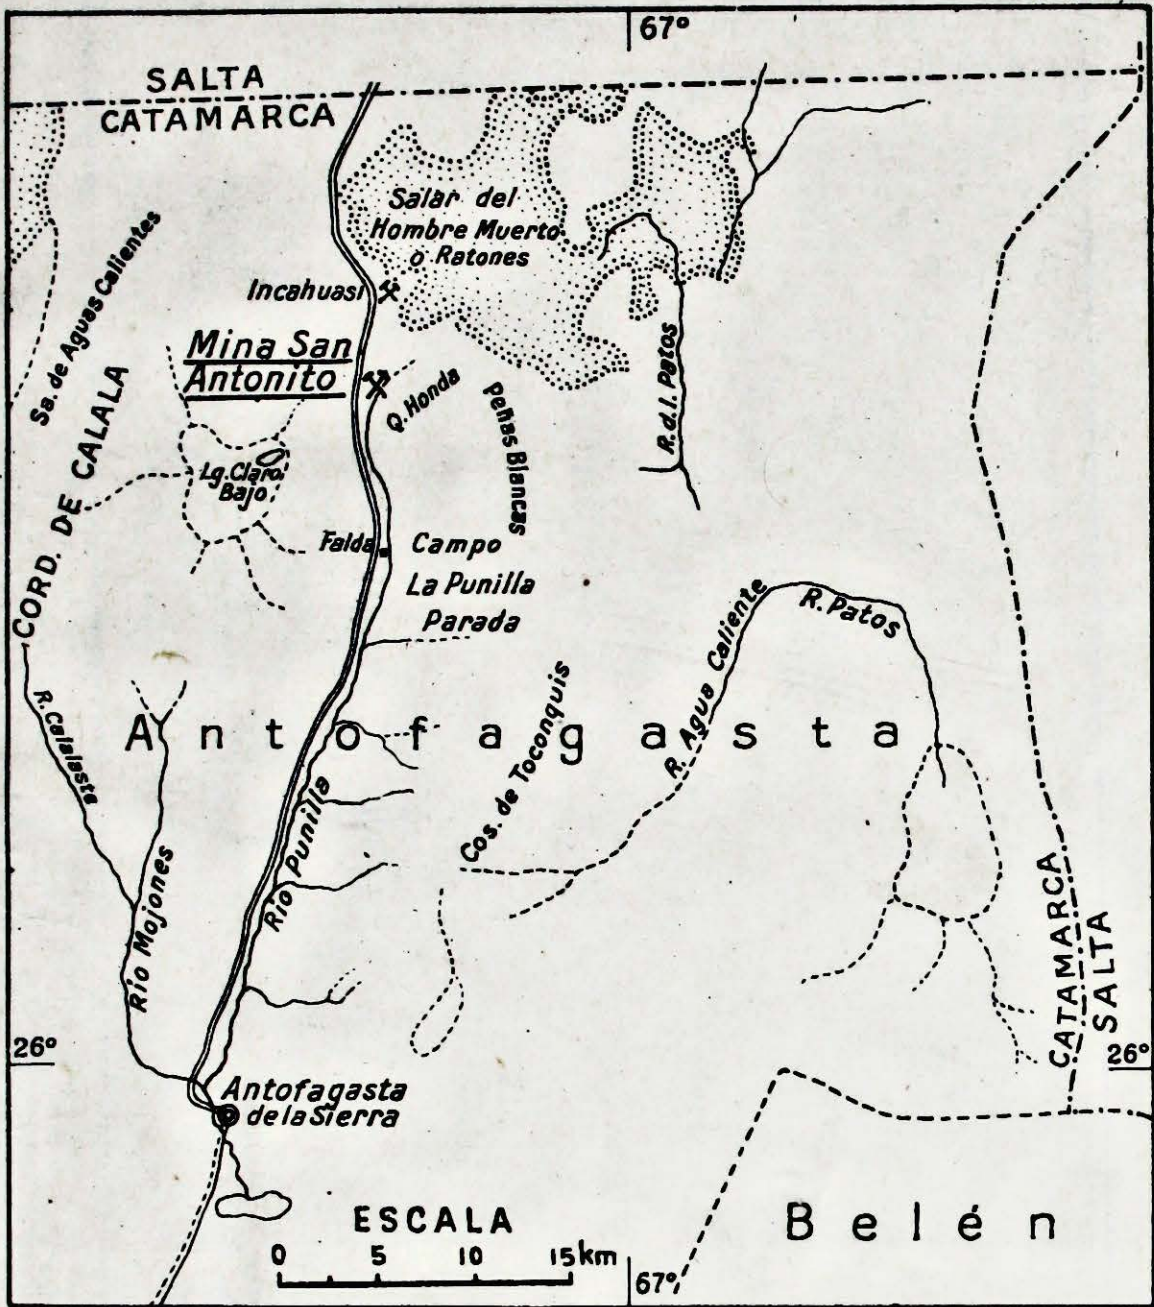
67°
SALTA
CATAMARCA
Salar del Hombre Muerto o Ratones
Sa. de Aguas Calientes
Incahuasi
Mina San Antonito
Q. Honda
Peñas Blancas
R. d. l. Patos
CORD. DE CALALA
Lg. Claro Bajo
Falda
Campo La Punilla Parada
R. Agua Caliente
R. Patos
R. Calalaste
A n t o f a g a s t a
Cos. de Toconquis
Rio Mojones
Rio Punilla
CATAMARCA
SALTA
26°
26°
Antofagasta de la Sierra
ESCALA
0 5 10 15 km
67°
B e l é n